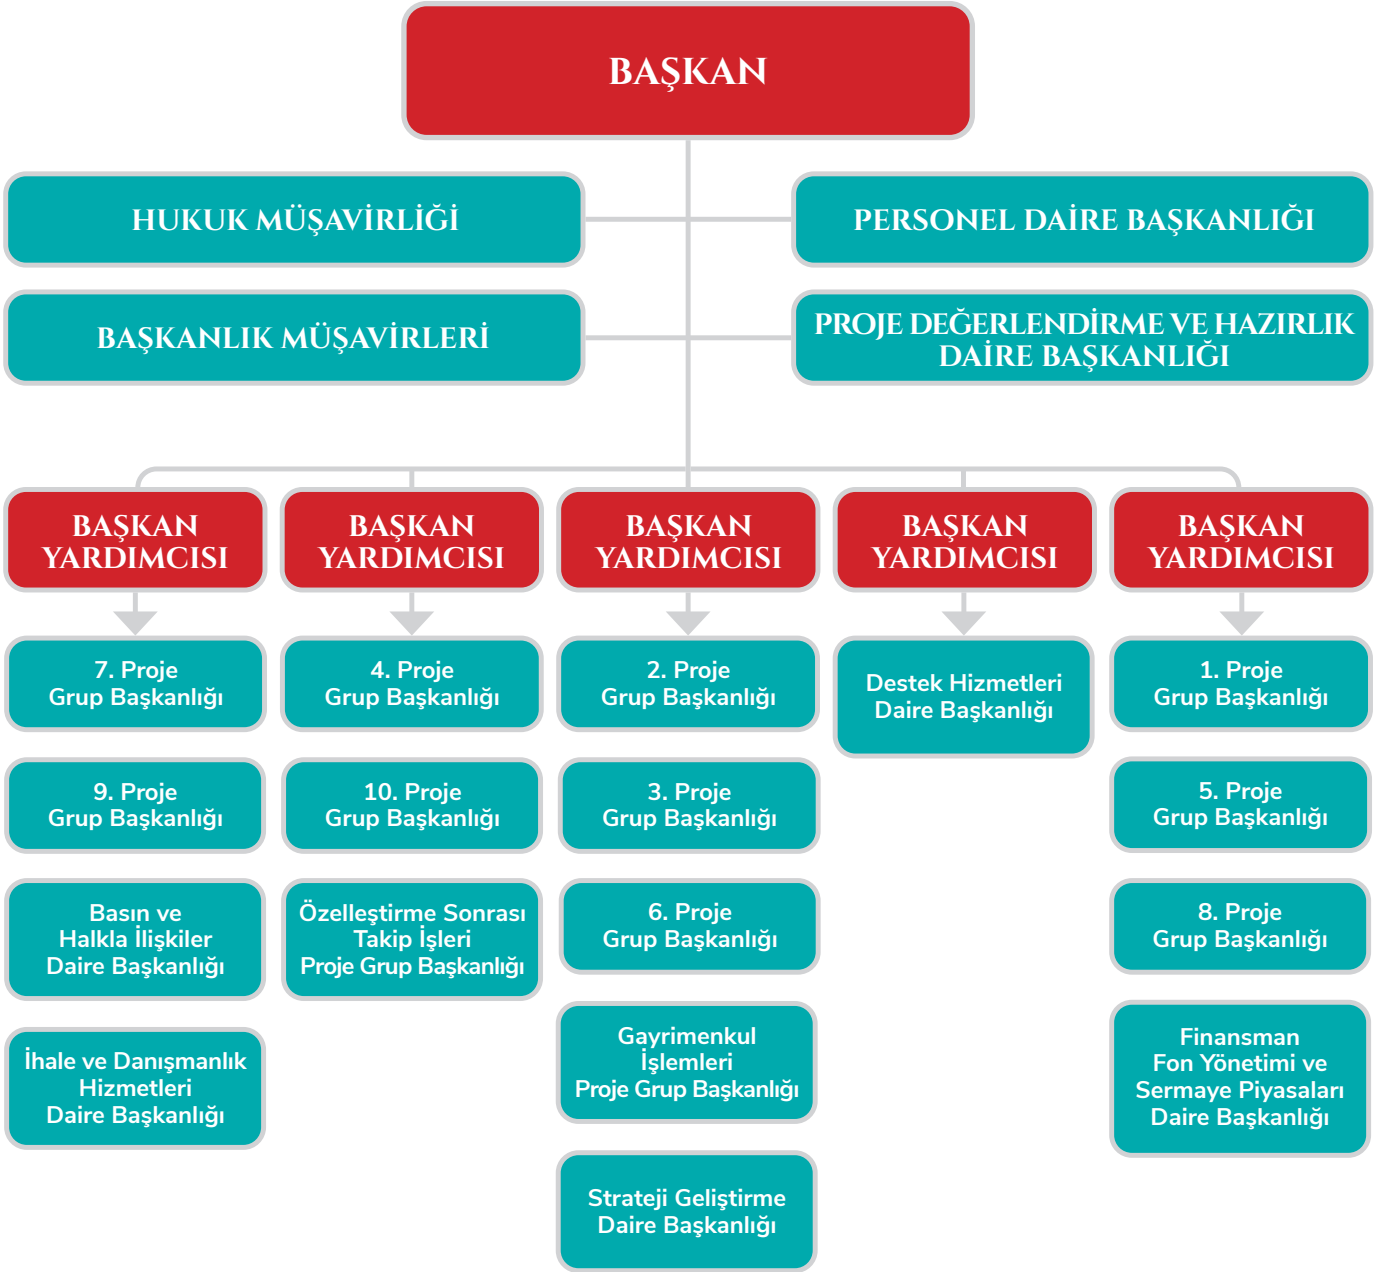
BAŞKAN

HUKUK MÜŞAVİRLİĞİ

PERSONEL DAİRE BAŞKANLIĞI

BAŞKANLIK MÜŞAVİRLERİ

PROJE DEĞERLENDİRME VE HAZIRLIK DAİRE BAŞKANLIĞI

BAŞKAN YARDIMCISI

7. Proje Grup Başkanlığı

9. Proje Grup Başkanlığı

Basın ve Halkla İlişkiler Daire Başkanlığı

İhale ve Danışmanlık Hizmetleri Daire Başkanlığı

BAŞKAN YARDIMCISI

4. Proje Grup Başkanlığı

10. Proje Grup Başkanlığı

Özelleştirme Sonrası Takip İşleri Proje Grup Başkanlığı

BAŞKAN YARDIMCISI

2. Proje Grup Başkanlığı

3. Proje Grup Başkanlığı

6. Proje Grup Başkanlığı

Gayrimenkul İşlemleri Proje Grup Başkanlığı

Strateji Geliştirme Daire Başkanlığı

BAŞKAN YARDIMCISI

Destek Hizmetleri Daire Başkanlığı

BAŞKAN YARDIMCISI

1. Proje Grup Başkanlığı

5. Proje Grup Başkanlığı

8. Proje Grup Başkanlığı

Finansman Fon Yönetimi ve Sermaye Piyasaları Daire Başkanlığı